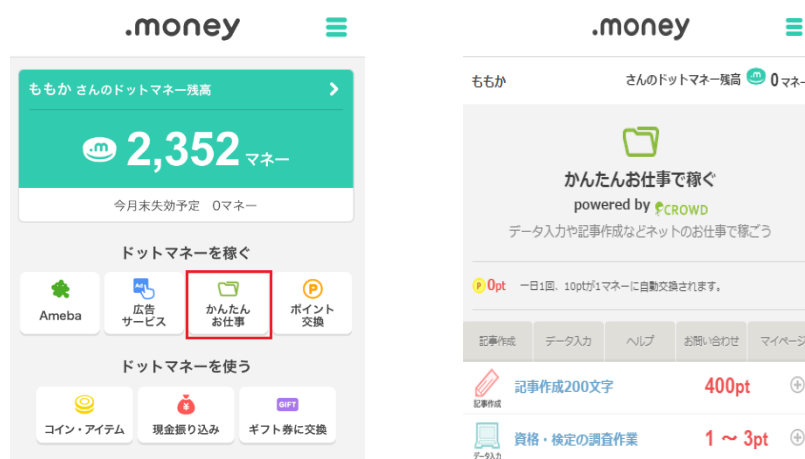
.money

ももか さんのドットマネー残高

2,352 マネー

今月末失効予定 0マネー

ドットマネーを稼ぐ

Ameba

広告サービス

かんたんお仕事

ポイント交換

ドットマネーを使う

コイン・アイテム

現金振り込み

GIFT

ギフト券に交換

.money

ももか

さんのドットマネー残高 0マネー

かんたんお仕事で稼ぐ

powered by CROWD

データ入力や記事作成などネットのお仕事で稼ごう

0pt 一日1回、10ptが1マネーに自動交換されます。

| 記事作成 | データ入力 | ヘルプ | お問い合わせ | マイページ |
|---|---|---|---|---|

記事作成

記事作成200文字 400pt

データ入力

資格・検定の調査作業 1 〜 3pt